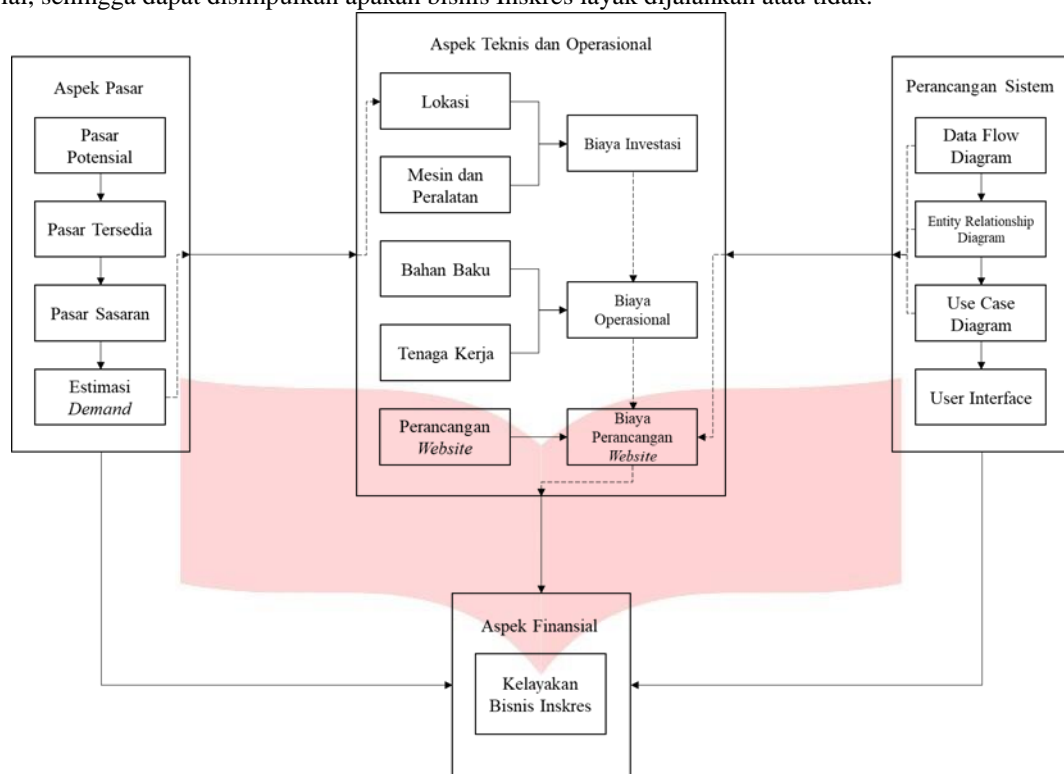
ial, sehingga dapat disimpulkan apakah bisnis Inskres layak dijalankan atau tidak.

Aspek Pasar

Pasar Potensial

Pasar Tersedia

Pasar Sasaran

Estimasi *Demand*

Aspek Teknis dan Operasional

Lokasi

Mesin dan Peralatan

Biaya Investasi

Bahan Baku

Tenaga Kerja

Biaya Operasional

Perancangan *Website*

Biaya Perancangan *Website*

Perancangan Sistem

Data Flow Diagram

Entity Relationship Diagram

Use Case Diagram

User Interface

Aspek Finansial

Kelayakan Bisnis Inskres